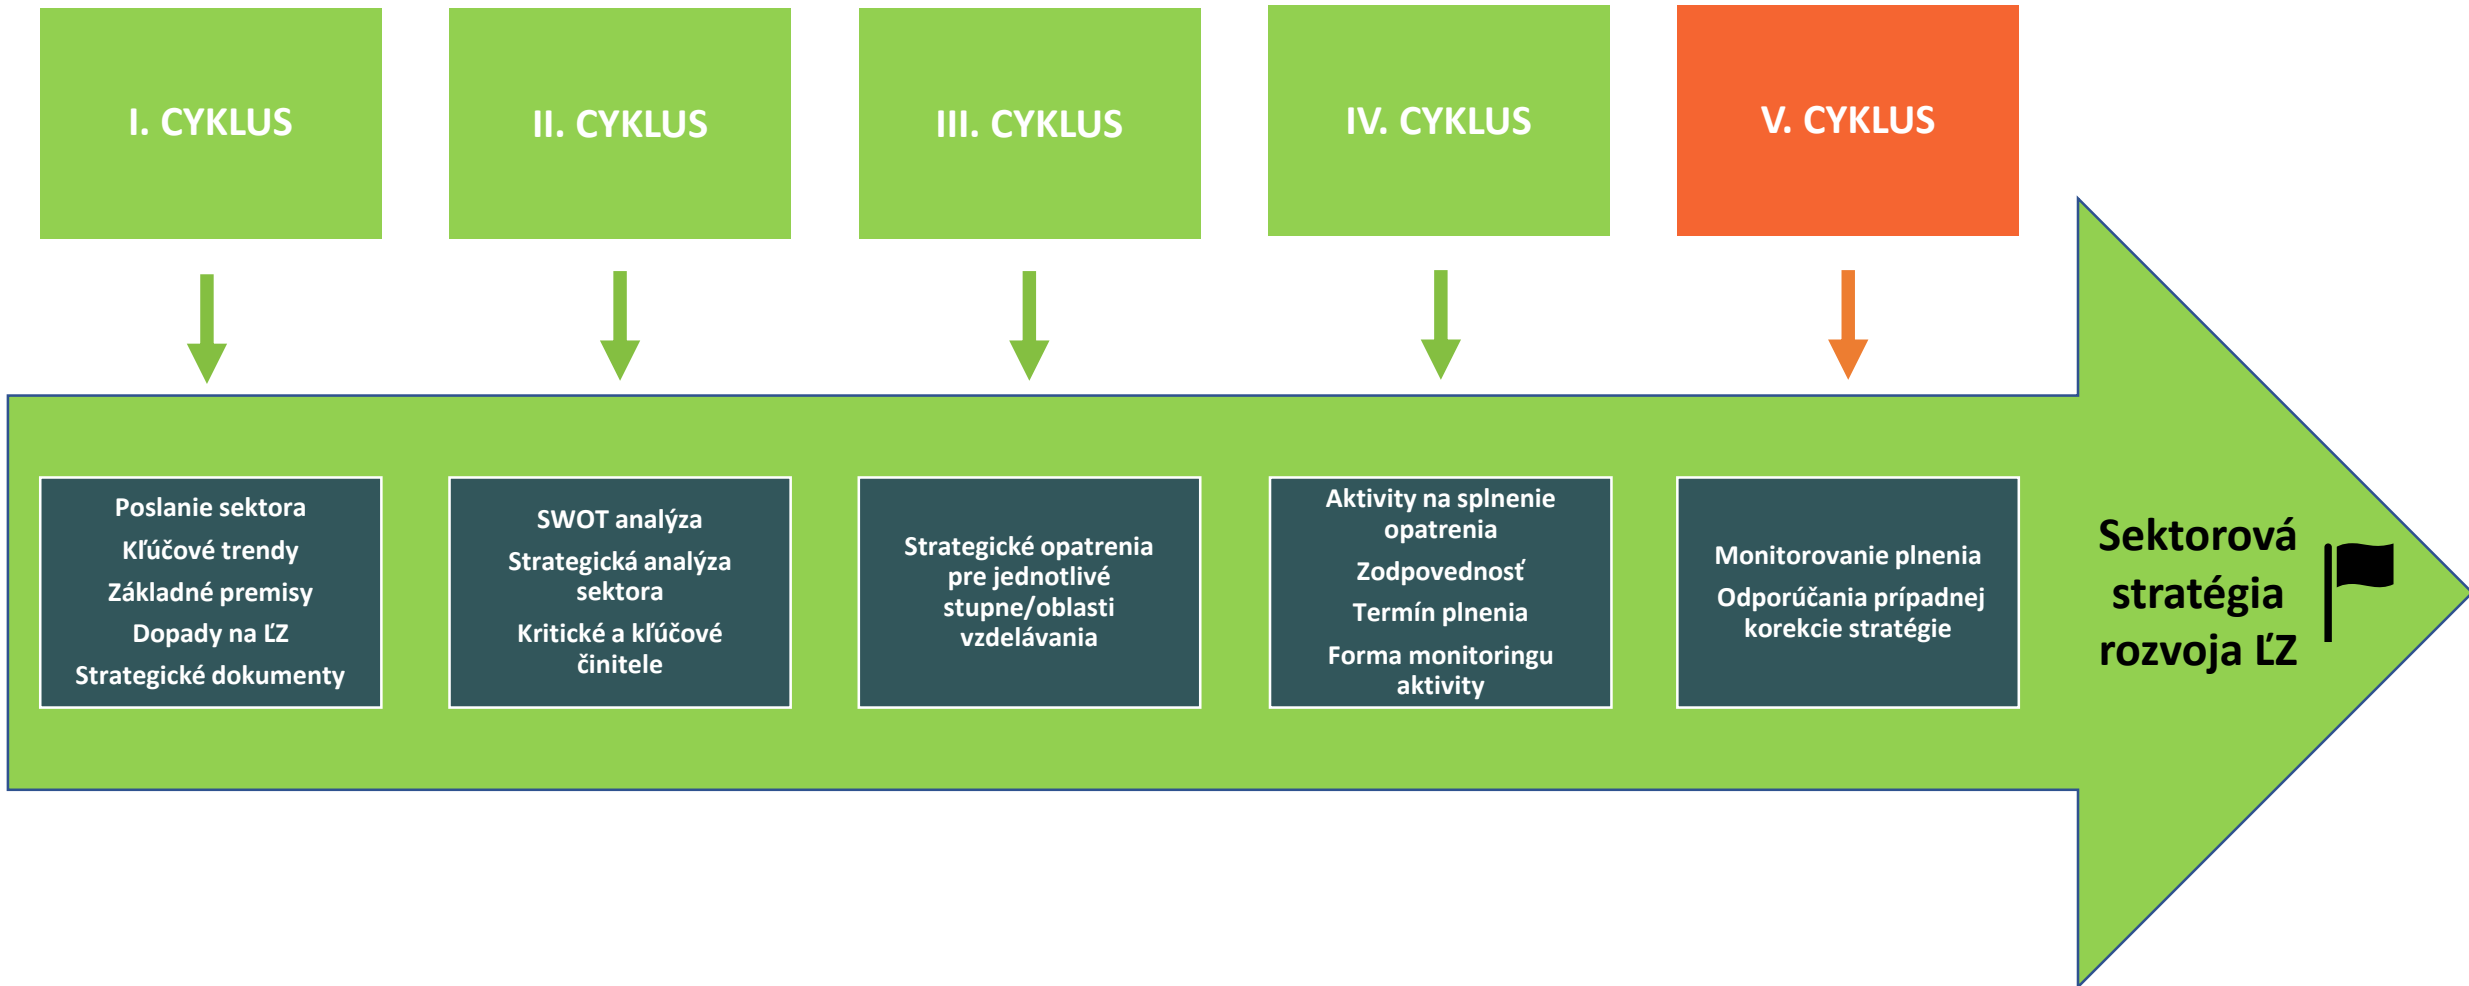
I. CYKLUS

II. CYKLUS

III. CYKLUS

IV. CYKLUS

V. CYKLUS

Poslanie sektora
Kľúčové trendy
Základné premisy
Dopady na ĽZ
Strategické dokumenty

SWOT analýza
Strategická analýza sektora
Kritické a kľúčové činitele

Strategické opatrenia pre jednotlivé stupne/oblasti vzdelávania

Aktivity na splnenie opatrenia
Zodpovednosť
Termín plnenia
Forma monitoringu aktivity

Monitorovanie plnenia
Odporúčania prípadnej korekcie stratégie

Sektorová stratégia rozvoja ĽZ